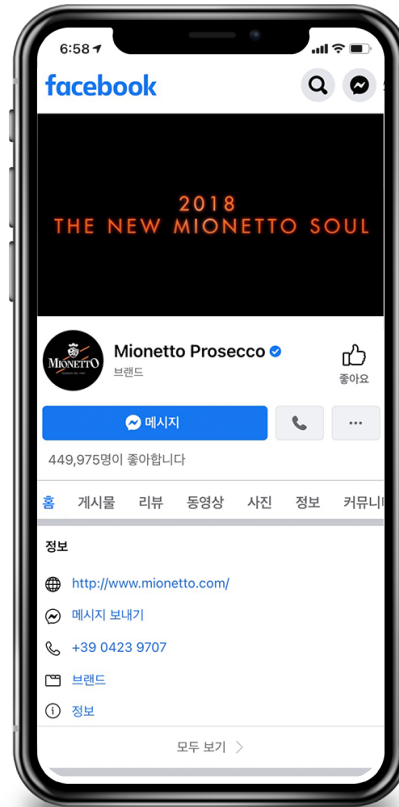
6:58

facebook

2018
THE NEW MIONETTO SOUL

MIONETTO

Mionetto Prosecco
브랜드

좋아요

메시지

...

449,975명이 좋아합니다

홈 게시물 리뷰 동영상 사진 정보 커뮤니

정보

http://www.mionetto.com/

메시지 보내기

+39 0423 9707

브랜드

정보

모두 보기